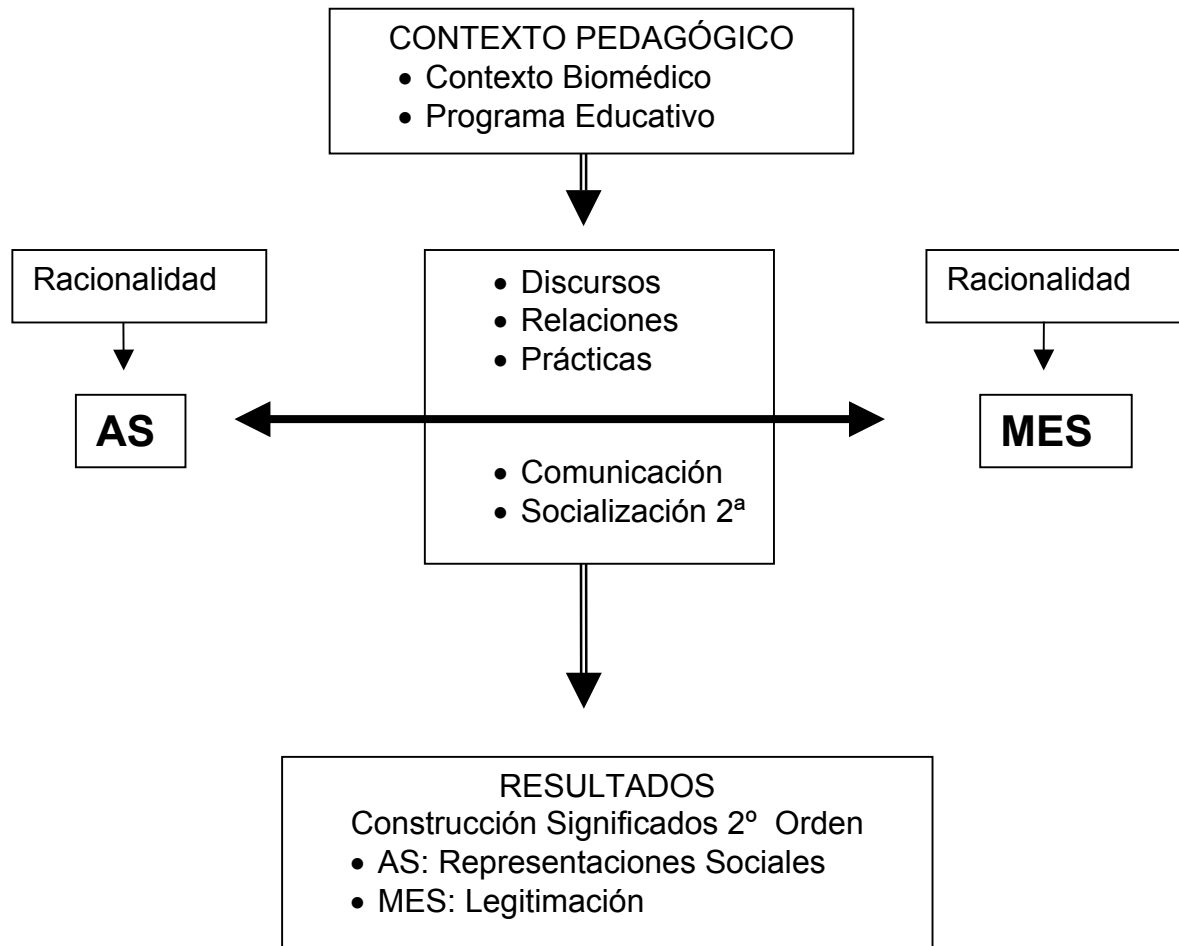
CONTEXTO PEDAGÓGICO
• Contexto Biomédico
• Programa Educativo

Racionalidad

AS

• Discursos
• Relaciones
• Prácticas

• Comunicación
• Socialización 2ª

Racionalidad

MES

RESULTADOS
Construcción Significados 2º Orden
• AS: Representaciones Sociales
• MES: Legitimación